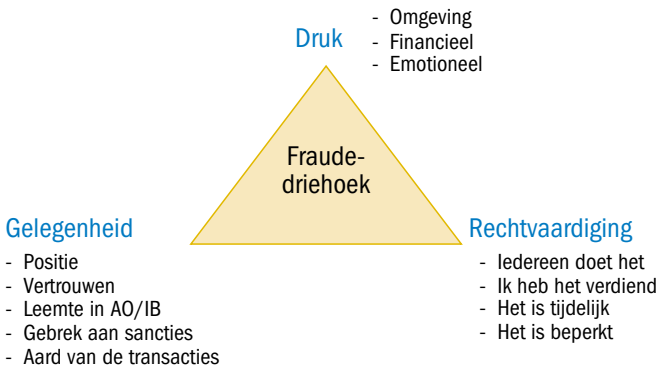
Druk
- Omgeving
- Financieel
- Emotioneel

Fraude-
driehoek

Gelegenheid
- Positie
- Vertrouwen
- Leemte in AO/IB
- Gebrek aan sancties
- Aard van de transacties

Rechtvaardiging
- Iedereen doet het
- Ik heb het verdiend
- Het is tijdelijk
- Het is beperkt